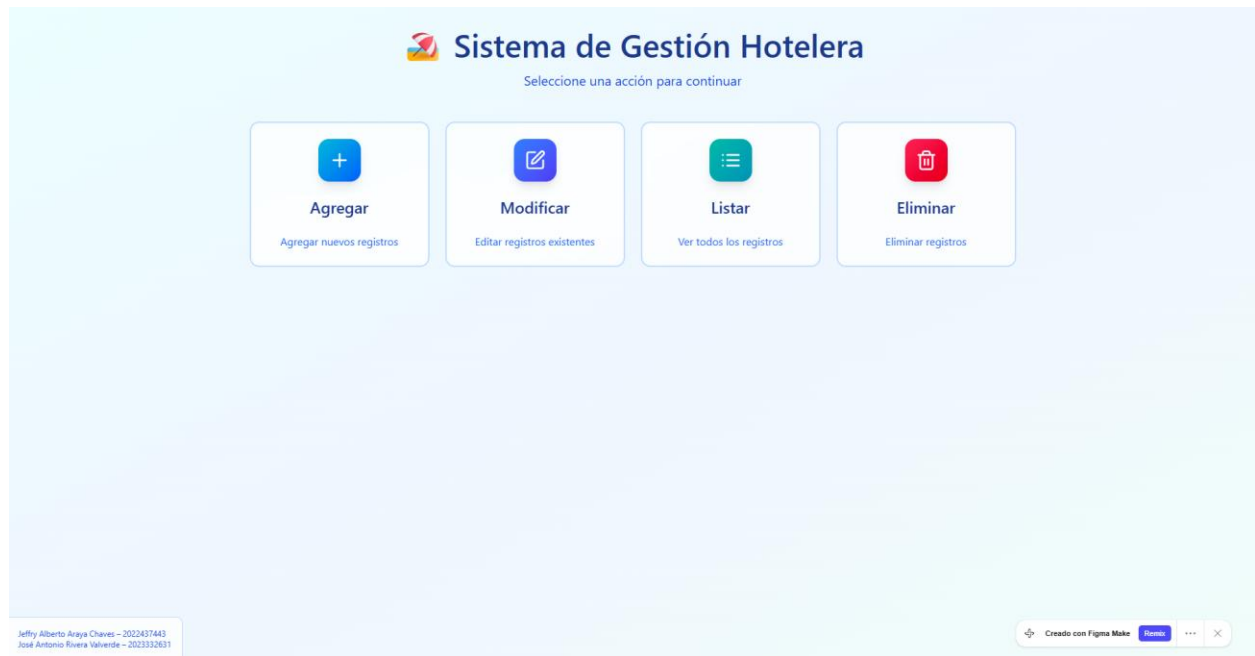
Sistema de Gestión Hotelera

Seleccione una acción para continuar

+
Agregar
Agregar nuevos registros

Modificar
Editar registros existentes

Listar
Ver todos los registros

Eliminar
Eliminar registros

Jeffry Alberto Araya Chaves – 2022437443
José Antonio Rivera Valverde – 2023332631

Creado con Figma Make
Remix
···
×